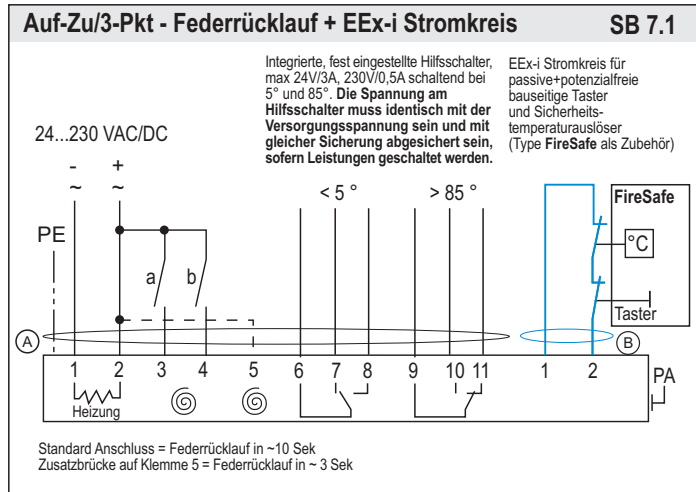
Auf-Zu/3-Pkt - Federrücklauf + EEx-i Stromkreis SB 7.1

Integrierte, fest eingestellte Hilfsschalter, max 24V/3A, 230V/0,5A schaltend bei 5° und 85°. **Die Spannung am Hilfsschalter muss identisch mit der Versorgungsspannung sein und mit gleicher Sicherung abgesichert sein, sofern Leistungen geschaltet werden.**

EEx-i Stromkreis für passive+potenzialfreie bauseitige Taster und Sicherheitstemperaturauslöser (Type **FireSafe** als Zubehör)

24...230 VAC/DC

- ~ + ~

< 5 ° > 85 °

FireSafe

°C

Taster

PE

a b

A B

1 2 3 4 5 6 7 8 9 10 11 1 2

PA

Heizung

Standard Anschluss = Federrücklauf in ~10 Sek
Zusatzbrücke auf Klemme 5 = Federrücklauf in ~ 3 Sek